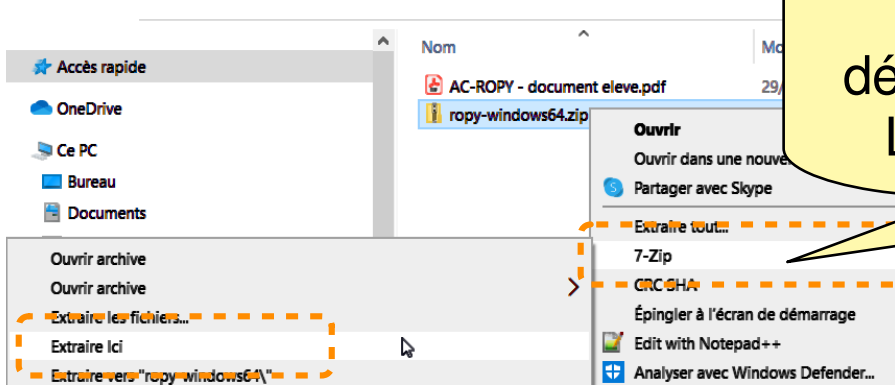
Accès rapide
OneDrive
Ce PC
Bureau
Documents

Nom
Mo
AC-ROPY - document eleve.pdf
29/
ropy-windows64.zip

dé
L

Ouvrir
Ouvrir dans une nouve
Partager avec Skype
Extraire tout...
7-Zip
CRC SHA
Épingler à l'écran de démarrage
Edit with Notepad++
Analyser avec Windows Defender...

Ouvrir archive
Ouvrir archive
Extraire les fichiers...
Extraire Ici
Extraire vers "ropy-windows64\"